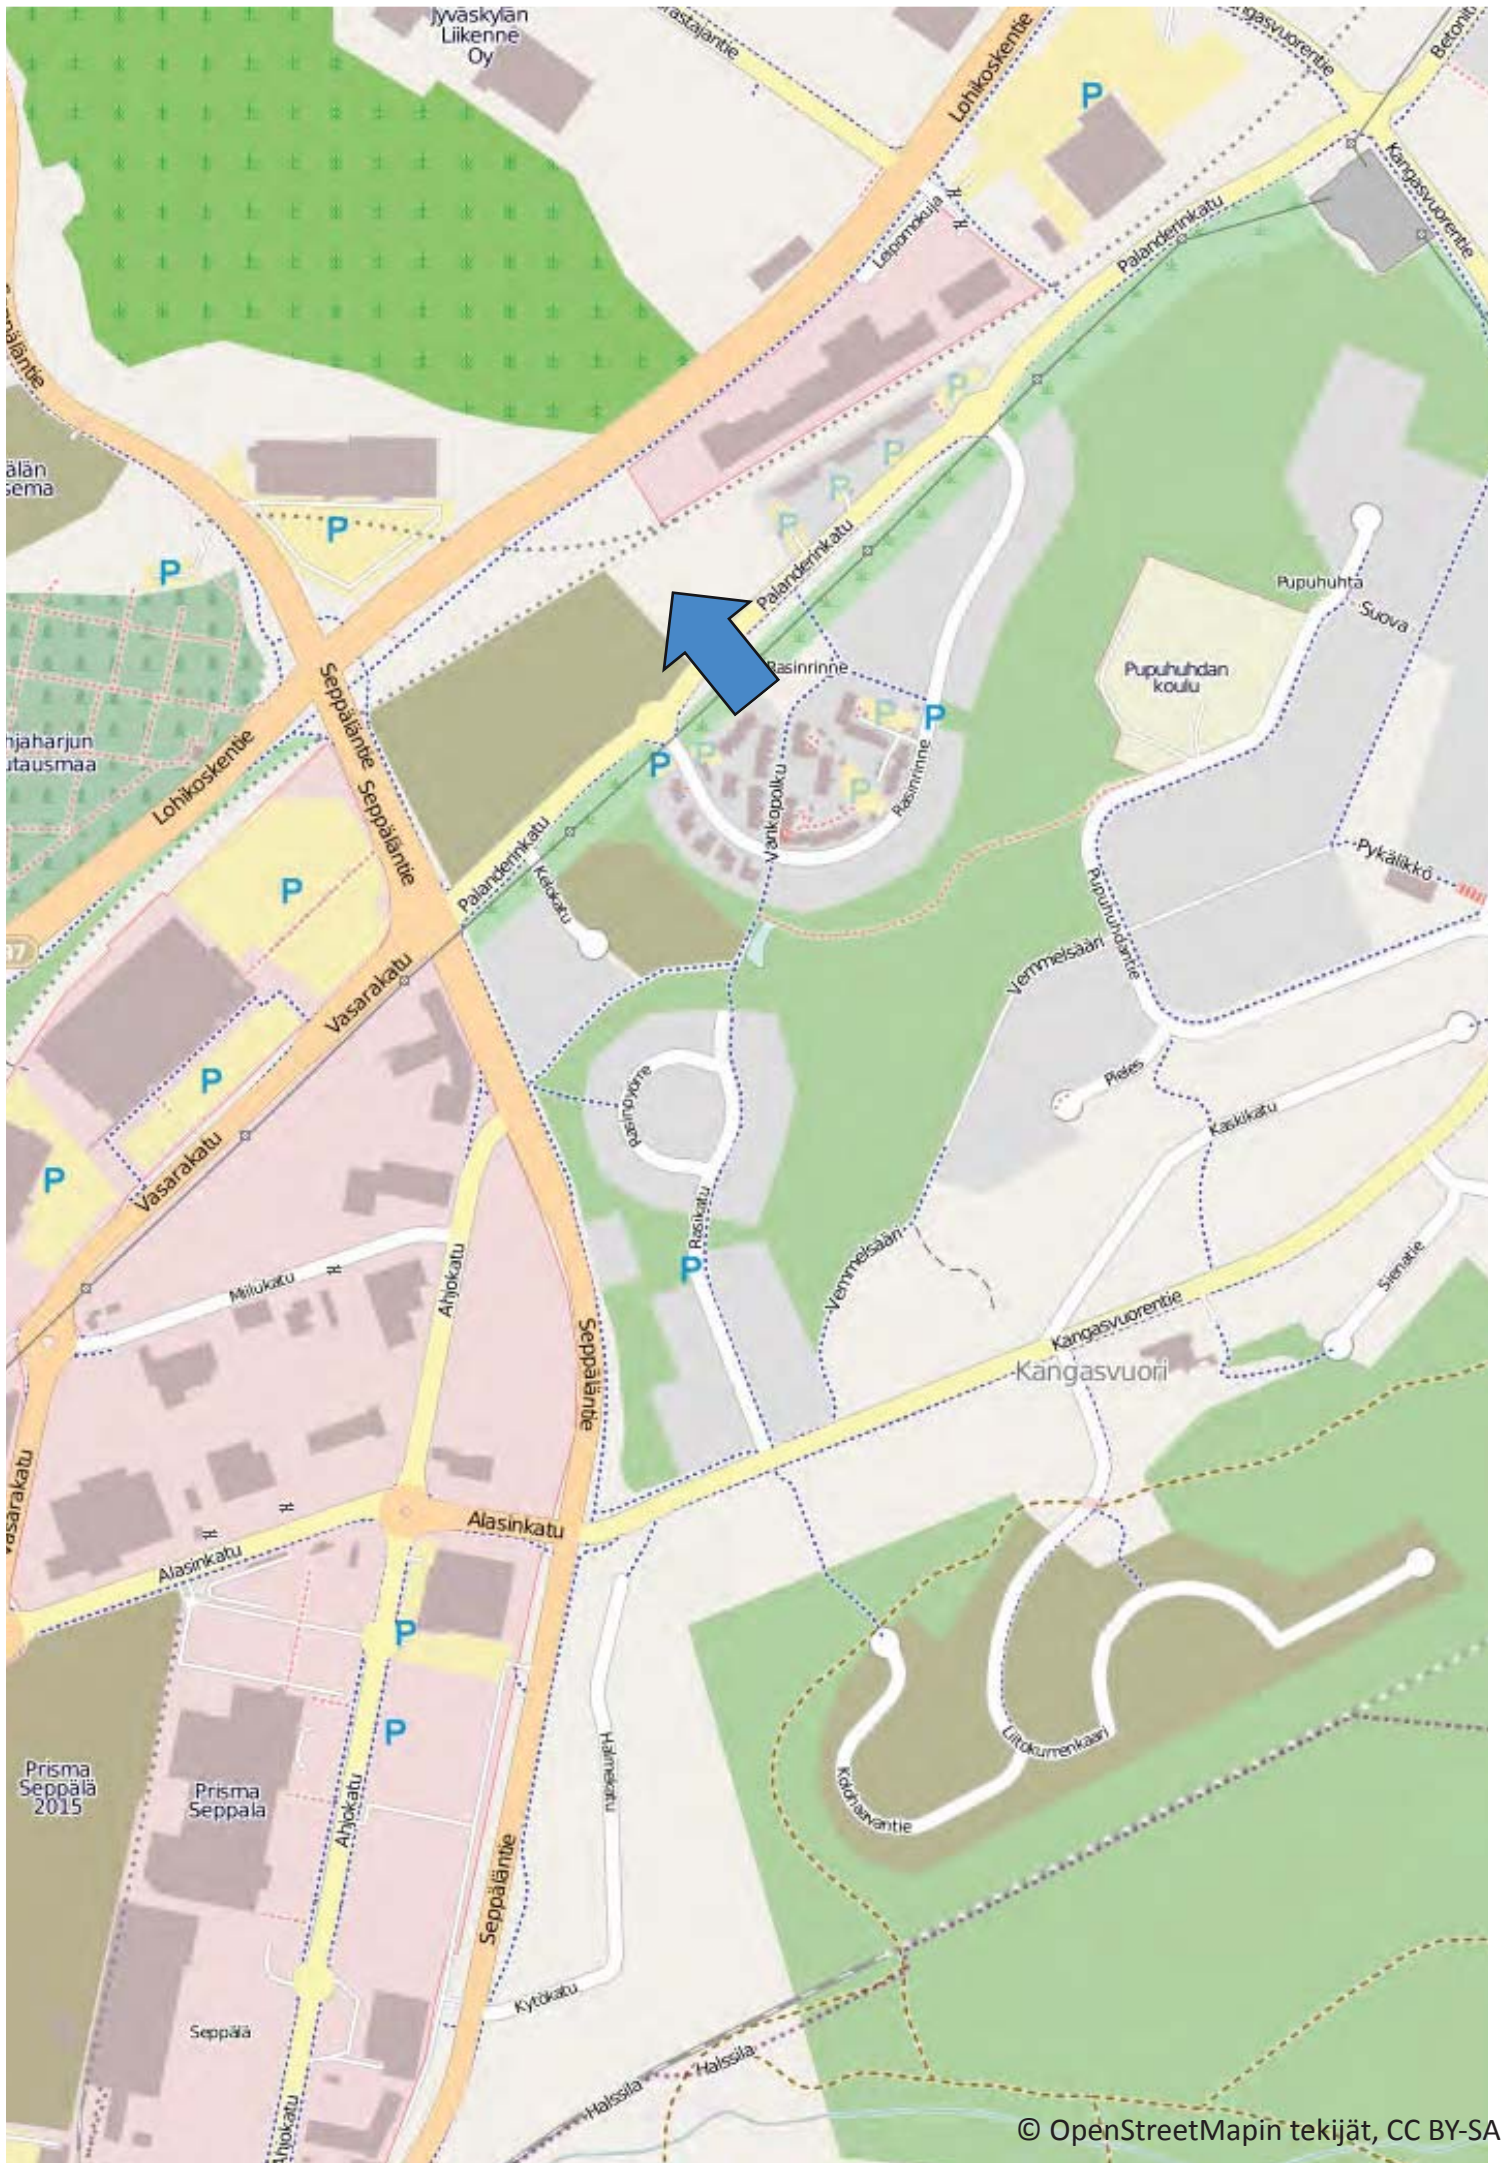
Jyväskylän Liikenne Oy
rastajantie
Lohikoskentie
angasvuorentie
Betoni
P
Kangasvuorentie
Lepomokuja
Palanderinkatu
äläntie
älän sema
P
P
P
P
P
P
Palanderinkatu
Pupuhuhta
Suova
Pupuhuhdan koulu
Rasinrinne
P
njaharjun utausmaa
Seppäläntie
Seppäläntie
P
P
Rasinrinne
Vankopolku
Lohikoskentie
Palanderinkatu
Kolokatu
Pykälikkö
P
Pupuhuhdantie
Vemmelsaari
Vasarakatu
P
Vasarakatu
Rasinpyörre
Pieles
Kaskikatu
P
Rasikatu
Vemmelsaari
P
Miilukatu
Ahjokatu
Sienatie
Kangasvuorentie
Seppäläntie
Kangasvuori
Vasarakatu
Alasinkatu
Alasinkatu
P
P
Liitokurrenkaari
Prisma Seppälä 2015
Prisma Seppala
Ahjokatu
Hämeskatu
Kolohaavantie
Seppäläntie
Kytökatu
Seppälä
Halssila
Halssila
Ahjokatu
© OpenStreetMapin tekijät, CC BY-SA